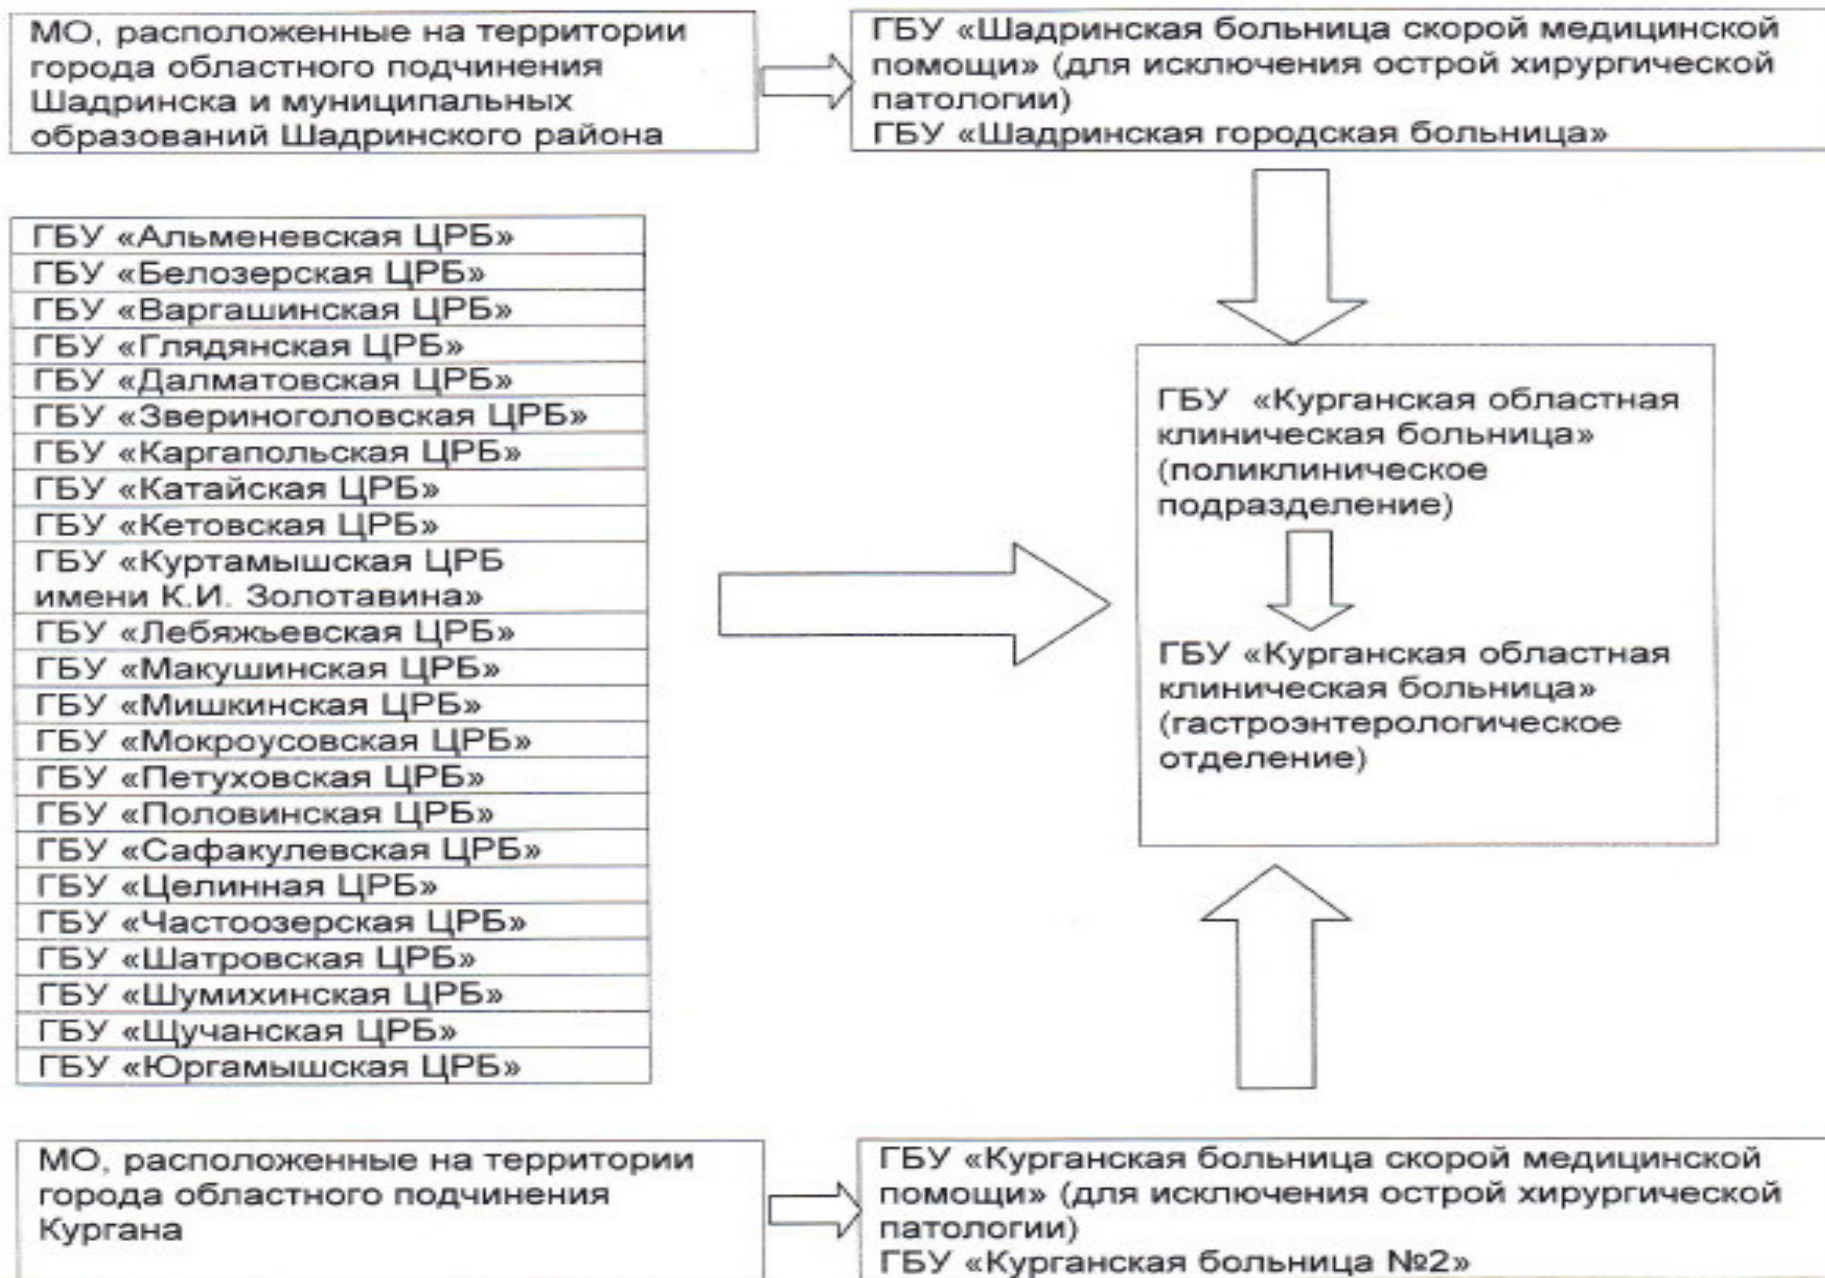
МО, расположенные на территории города областного подчинения Шадринска и муниципальных образований Шадринского района

ГБУ «Шадринская больница скорой медицинской помощи» (для исключения острой хирургической патологии)
ГБУ «Шадринская городская больница»

| ГБУ «Альменевская ЦРБ» |
|---|
| ГБУ «Белозерская ЦРБ» |
| ГБУ «Варгашинская ЦРБ» |
| ГБУ «Глядянская ЦРБ» |
| ГБУ «Далматовская ЦРБ» |
| ГБУ «Звериноголовская ЦРБ» |
| ГБУ «Каргапольская ЦРБ» |
| ГБУ «Катайская ЦРБ» |
| ГБУ «Кетовская ЦРБ» |
| ГБУ «Куртамышская ЦРБ имени К.И. Золотавина» |
| ГБУ «Лебяжьевская ЦРБ» |
| ГБУ «Макушинская ЦРБ» |
| ГБУ «Мишкинская ЦРБ» |
| ГБУ «Мокроусовская ЦРБ» |
| ГБУ «Петуховская ЦРБ» |
| ГБУ «Половинская ЦРБ» |
| ГБУ «Сафакулевская ЦРБ» |
| ГБУ «Целинная ЦРБ» |
| ГБУ «Частоозерская ЦРБ» |
| ГБУ «Шатровская ЦРБ» |
| ГБУ «Шумихинская ЦРБ» |
| ГБУ «Щучанская ЦРБ» |
| ГБУ «Юргамышская ЦРБ» |

ГБУ «Курганская областная клиническая больница» (поликлиническое подразделение)

ГБУ «Курганская областная клиническая больница» (гастроэнтерологическое отделение)

МО, расположенные на территории города областного подчинения Кургана

ГБУ «Курганская больница скорой медицинской помощи» (для исключения острой хирургической патологии)
ГБУ «Курганская больница №2»